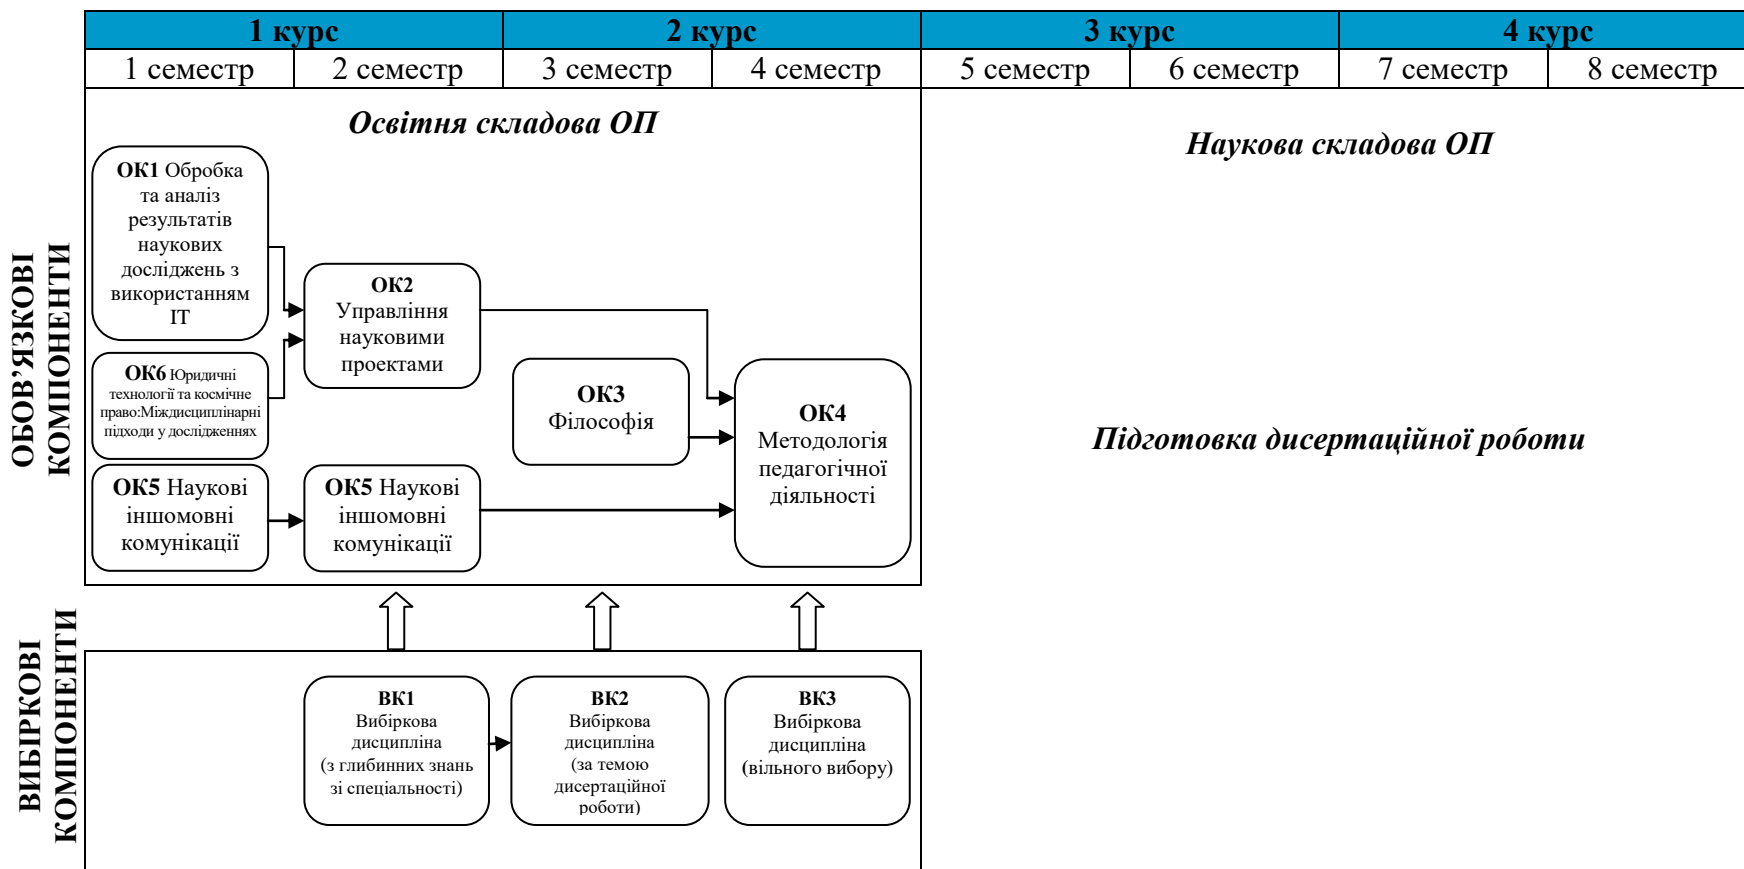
| 1 курс | | 2 курс | | 3 курс | | 4 курс | |
|---|---|---|---|---|---|---|---|
| 1 семестр | 2 семестр | 3 семестр | 4 семестр | 5 семестр | 6 семестр | 7 семестр | 8 семестр |

ОБОВ'ЯЗКОВІ КОМПОНЕНТИ

Освітня складова ОП

ОК1 Обробка та аналіз результатів наукових досліджень з використанням IT

ОК6 Юридичні технології та космічне право:Міждисциплінарні підходи у дослідженнях

ОК2 Управління науковими проектами

ОК3 Філософія

ОК4 Методологія педагогічної діяльності

ОК5 Наукові іншомовні комунікації

ОК5 Наукові іншомовні комунікації

Наукова складова ОП

Підготовка дисертаційної роботи

ВИБІРКОВІ КОМПОНЕНТИ

ВК1 Вибіркова дисципліна (з глибинних знань зі спеціальності)

ВК2 Вибіркова дисципліна (за темою дисертаційної роботи)

ВК3 Вибіркова дисципліна (вільного вибору)